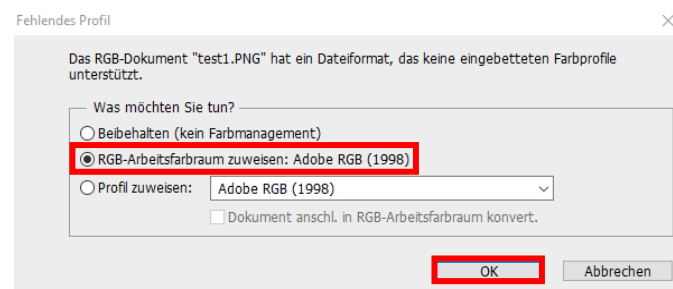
Fehlendes Profil

Das RGB-Dokument "test1.PNG" hat ein Dateiformat, das keine eingebetteten Farbprofile unterstützt.

Was möchten Sie tun?

Beibehalten (kein Farbmanagement)

RGB-Arbeitsfarbraum zuweisen: Adobe RGB (1998)

Profil zuweisen: Adobe RGB (1998)

Dokument anschl. in RGB-Arbeitsfarbraum konvert.

OK

Abbrechen